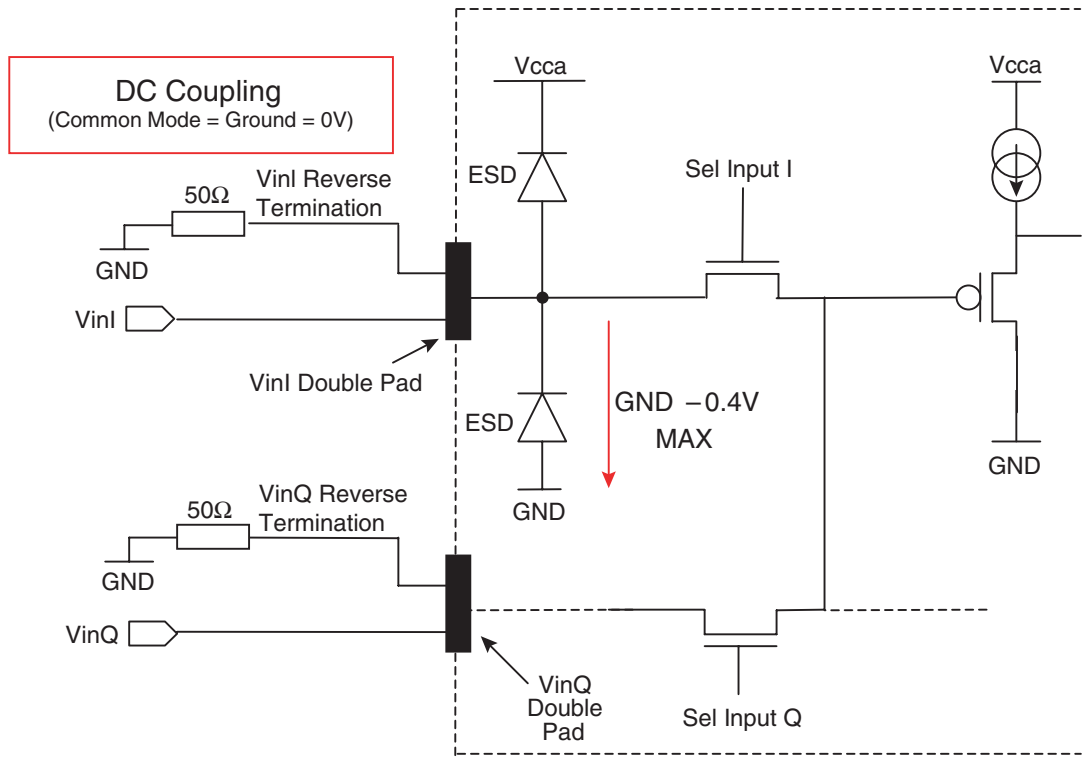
DC Coupling
(Common Mode = Ground = 0V)

Vcca

Vcca

ESD

Sel Input I

50Ω

VinI Reverse Termination

GND

VinI

VinI Double Pad

ESD

GND −0.4V MAX

GND

GND

50Ω

VinQ Reverse Termination

GND

VinQ

VinQ Double Pad

Sel Input Q